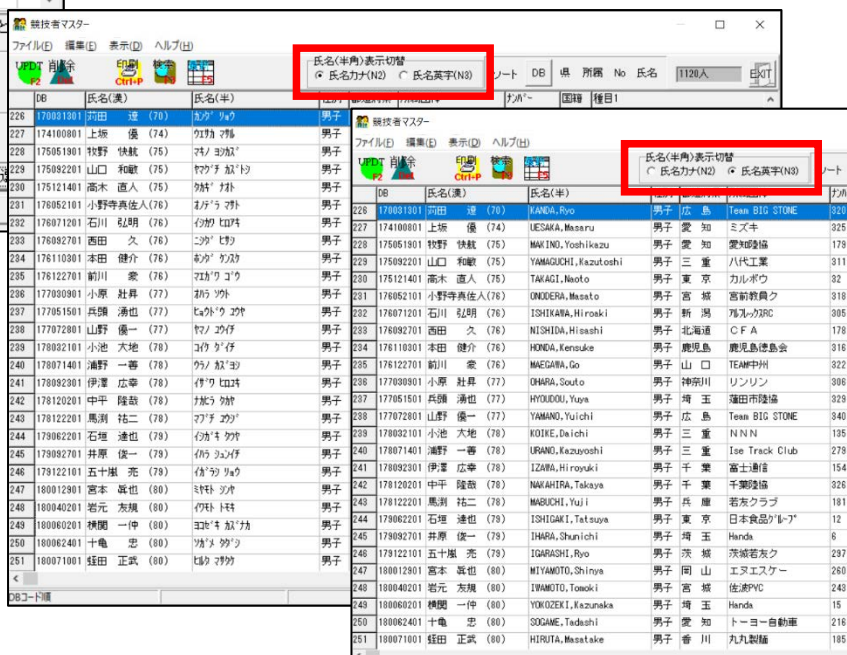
競技者マスター

ファイル(F) 編集(E) 表示(D) ヘルプ(H)

UPDT F2 削除 印刷 Ctrl+P 検索 F3 F5

氏名(半角)表示切替
◉ 氏名カナ(N2) ○ 氏名英字(N3)

ソート DB 県 所属 No 氏名 1120人 EXIT

| | DB | 氏名(漢) | 氏名(半) | 性別 |
|---|---|---|---|---|
| 226 | 170031301 | 苅田 遼 (70) | ｶﾝﾀﾞ ﾘｮｳ | 男子 |
| 227 | 174100801 | 上坂 優 (74) | ｳｴｻｶ ﾏｻﾙ | 男子 |
| 228 | 175051901 | 牧野 快毅 (75) | ﾏｷﾉ ﾖｼｶｽﾞ | 男子 |
| 229 | 175092201 | 山口 和敏 (75) | ﾔﾏｸﾞﾁ ｶｽﾞﾄｼ | 男子 |
| 230 | 175121401 | 高木 直人 (75) | ﾀｶｷﾞ ﾅｵﾄ | 男子 |
| 231 | 176052101 | 小野寺真佐人(76) | ｵﾉﾃﾞﾗ ﾏｻﾄ | 男子 |
| 232 | 176071201 | 石川 弘明 (76) | ｲｼｶﾜ ﾋﾛｱｷ | 男子 |
| 233 | 176092701 | 西田 久 (76) | ﾆｼﾀﾞ ﾋｻｼ | 男子 |
| 234 | 176110301 | 本田 健介 (76) | ﾎﾝﾀﾞ ｹﾝｽｹ | 男子 |
| 235 | 176122701 | 前川 豪 (76) | ﾏｴｶﾜ ｺﾞｳ | 男子 |
| 236 | 177030901 | 小原 壯昇 (77) | ｵﾊﾗ ｿｳﾄ | 男子 |
| 237 | 177051501 | 兵頭 湧也 (77) | ﾋｮｳﾄﾞｳ ﾕｳﾔ | 男子 |
| 238 | 177072801 | 山野 優一 (77) | ﾔﾏﾉ ﾕｳｲﾁ | 男子 |
| 239 | 178032101 | 小池 大地 (78) | ｺｲｹ ﾀﾞｲﾁ | 男子 |
| 240 | 178071401 | 浦野 一尊 (78) | ｳﾗﾉ ｶｽﾞﾖｼ | 男子 |
| 241 | 178092301 | 伊澤 広幸 (78) | ｲｻﾞﾜ ﾋﾛﾕｷ | 男子 |
| 242 | 178120201 | 中平 隆哉 (78) | ﾅｶﾋﾗ ﾀｶﾔ | 男子 |
| 243 | 178122201 | 馬渕 祐二 (78) | ﾏﾌﾞﾁ ﾕｳｼﾞ | 男子 |
| 244 | 179062201 | 石垣 達也 (79) | ｲｼｶﾞｷ ﾀﾂﾔ | 男子 |
| 245 | 179092701 | 井原 俊一 (79) | ｲﾊﾗ ｼｭﾝｲﾁ | 男子 |
| 246 | 179122101 | 五十嵐 亮 (79) | ｲｶﾞﾗｼ ﾘｮｳ | 男子 |
| 247 | 180012901 | 宮本 真也 (80) | ﾐﾔﾓﾄ ｼﾝﾔ | 男子 |
| 248 | 180040201 | 岩元 友規 (80) | ｲﾜﾓﾄ ﾄﾓｷ | 男子 |
| 249 | 180060201 | 横関 一仲 (80) | ﾖｺｾﾞｷ ｶｽﾞﾅｶ | 男子 |
| 250 | 180062401 | 十亀 忠 (80) | ｿｶﾞﾒ ﾀﾀﾞｼ | 男子 |
| 251 | 180071001 | 蛭田 正武 (80) | ﾋﾙﾀ ﾏｻﾀｹ | 男子 |

DBコード順

競技者マスター

ファイル(F) 編集(E) 表示(D) ヘルプ(H)

UPDT F2 削除 印刷 Ctrl+P 検索 F3 F5

氏名(半角)表示切替
○ 氏名カナ(N2) ◉ 氏名英字(N3)

ソート

| | DB | 氏名(漢) | 氏名(半) | | | | |
|---|---|---|---|---|---|---|---|
| 226 | 170031301 | 苅田 遼 (70) | KANDA,Ryo | 男子 | 広 島 | Team BIG STONE | 320 |
| 227 | 174100801 | 上坂 優 (74) | UESAKA,Masaru | 男子 | 愛 知 | ミズキ | 325 |
| 228 | 175051901 | 牧野 快毅 (75) | MAKINO,Yoshikazu | 男子 | 愛 知 | 愛知陸協 | 179 |
| 229 | 175092201 | 山口 和敏 (75) | YAMAGUCHI,Kazutoshi | 男子 | 三 重 | 八代工業 | 311 |
| 230 | 175121401 | 高木 直人 (75) | TAKAGI,Naoto | 男子 | 東 京 | カルボウ | 32 |
| 231 | 176052101 | 小野寺真佐人(76) | ONODERA,Masato | 男子 | 宮 城 | 宮前教員ク | 318 |
| 232 | 176071201 | 石川 弘明 (76) | ISHIKAWA,Hiroaki | 男子 | 宮 城 | ｱﾙﾌｯｸｽRC | 305 |
| 233 | 176092701 | 西田 久 (76) | NISHIDA,Hisashi | 男子 | 北海道 | ＣＦＡ | 178 |
| 234 | 176110301 | 本田 健介 (76) | HONDA,Kensuke | 男子 | 鹿児島 | 鹿児島徳島会 | 316 |
| 235 | 176122701 | 前川 豪 (76) | MAEGAWA,Go | 男子 | 山 口 | TEAM伊州 | 322 |
| 236 | 177030901 | 小原 壯昇 (77) | OHARA,Souto | 男子 | 神奈川 | リンリン | 306 |
| 237 | 177051501 | 兵頭 湧也 (77) | HYOUDOU,Yuya | 男子 | 埼 玉 | 蓮田市陸協 | 329 |
| 238 | 177072801 | 山野 優一 (77) | YAMANO,Yuichi | 男子 | 三 重 | Team BIG STONE | 340 |
| 239 | 178032101 | 小池 大地 (78) | KOIKE,Daichi | 男子 | 三 重 | ＮＮＮ | 135 |
| 240 | 178071401 | 浦野 一尊 (78) | URANO,Kazuyoshi | 男子 | 三 重 | Ise Track Club | 278 |
| 241 | 178092301 | 伊澤 広幸 (78) | IZAWA,Hiroyuki | 男子 | 千 葉 | 富士通信 | 154 |
| 242 | 178120201 | 中平 隆哉 (78) | NAKAHIRA,Takaya | 男子 | 千 葉 | 千葉陸協 | 326 |
| 243 | 178122201 | 馬渕 祐二 (78) | MABUCHI,Yuji | 男子 | 兵 庫 | 若友クラブ | 181 |
| 244 | 179062201 | 石垣 達也 (79) | ISHIGAKI,Tatsuya | 男子 | 東 京 | 日本食品ｸﾞﾙｰﾌﾟ | 12 |
| 245 | 179092701 | 井原 俊一 (79) | IHARA,Shunichi | 男子 | 埼 玉 | Handa | 6 |
| 246 | 179122101 | 五十嵐 亮 (79) | IGARASHI,Ryo | 男子 | 茨 城 | 茨城若友ク | 297 |
| 247 | 180012901 | 宮本 真也 (80) | MIYAMOTO,Shinya | 男子 | 岡 山 | エヌエスケー | 260 |
| 248 | 180040201 | 岩元 友規 (80) | IWAMOTO,Tomoki | 男子 | 佐 賀 | 佐波PVC | 243 |
| 249 | 180060201 | 横関 一仲 (80) | YOKOZEKI,Kazunaka | 男子 | 埼 玉 | Handa | 15 |
| 250 | 180062401 | 十亀 忠 (80) | SOGAME,Tadashi | 男子 | 愛 知 | トーヨー自動車 | 216 |
| 251 | 180071001 | 蛭田 正武 (80) | HIRUTA,Masatake | 男子 | 香 川 | 丸丸製麺 | 185 |